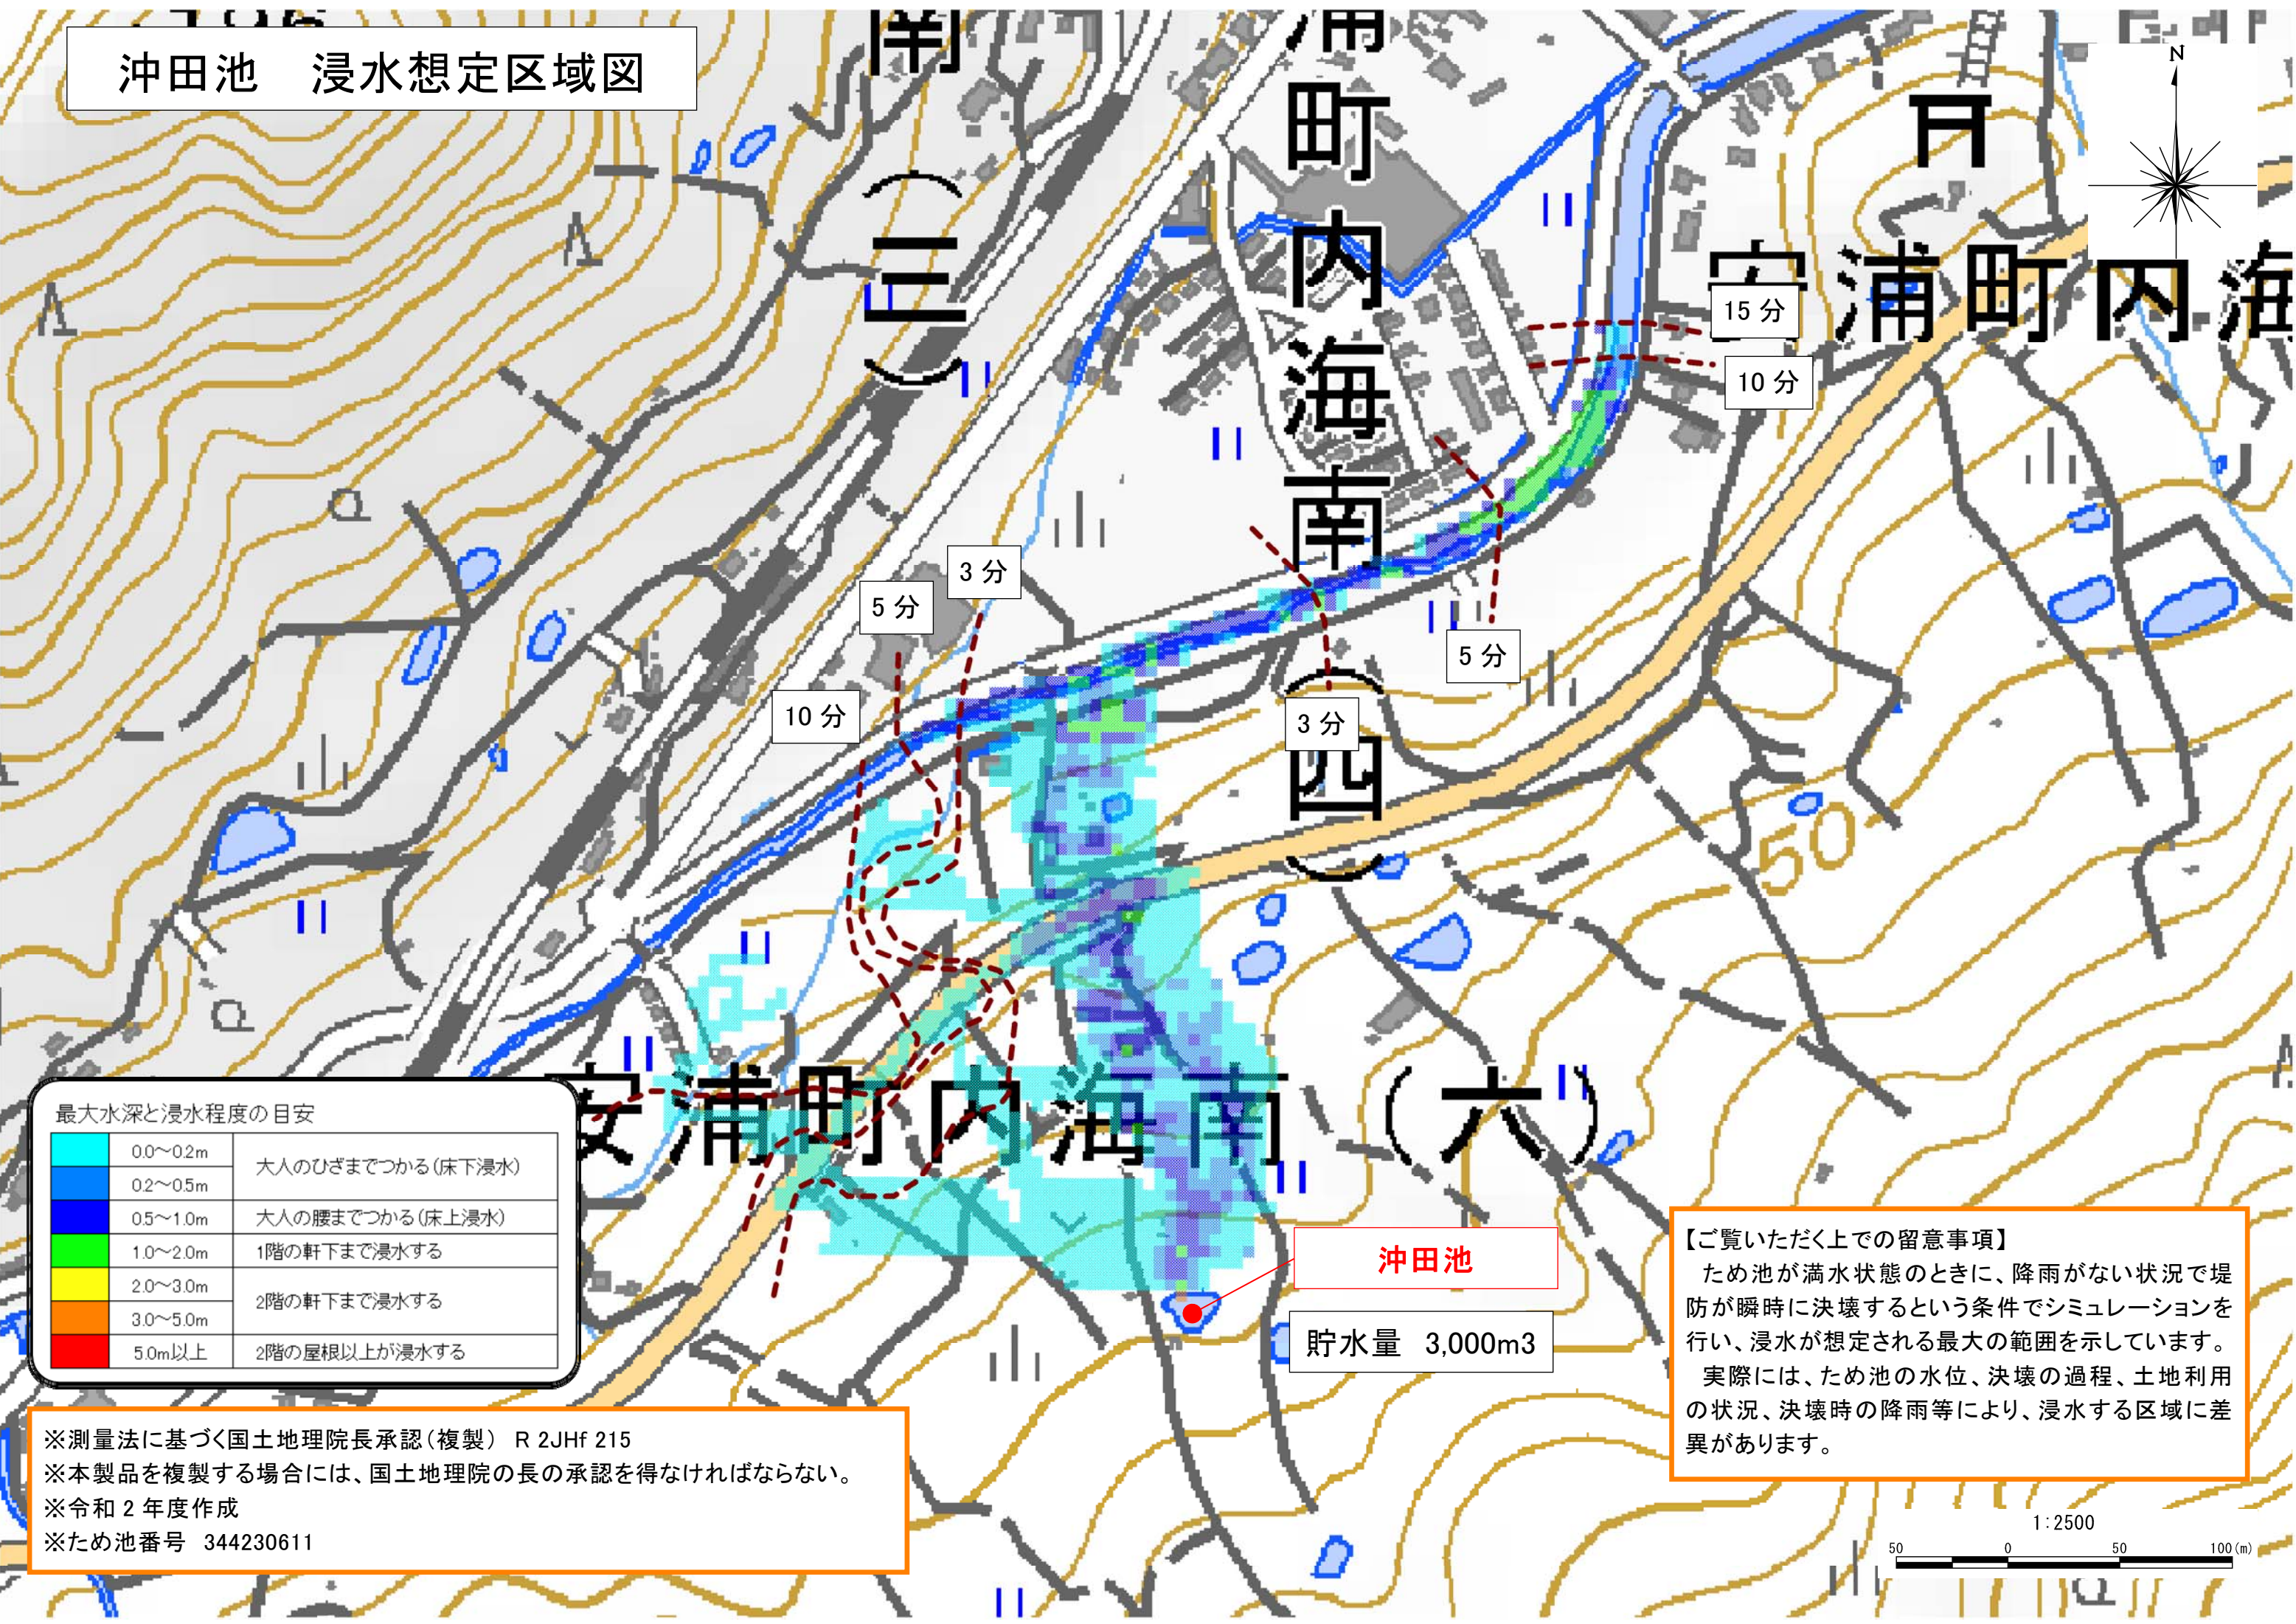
沖田池　浸水想定区域図

南

(三)

浦町内海南(四)

安浦町内海

15分

10分

3分

5分

5分

10分

3分

50

安浦町内海南（六）

最大水深と浸水程度の目安

| | 0.0～0.2m | 大人のひざまでつかる(床下浸水) |
|---|---|---|
| | 0.2～0.5m | |
| | 0.5～1.0m | 大人の腰までつかる(床上浸水) |
| | 1.0～2.0m | 1階の軒下まで浸水する |
| | 2.0～3.0m | 2階の軒下まで浸水する |
| | 3.0～5.0m | |
| | 5.0m以上 | 2階の屋根以上が浸水する |

沖田池

貯水量　3,000m3

【ご覧いただく上での留意事項】
ため池が満水状態のときに、降雨がない状況で堤防が瞬時に決壊するという条件でシミュレーションを行い、浸水が想定される最大の範囲を示しています。
実際には、ため池の水位、決壊の過程、土地利用の状況、決壊時の降雨等により、浸水する区域に差異があります。

※測量法に基づく国土地理院長承認(複製)　R 2JHf 215
※本製品を複製する場合には、国土地理院の長の承認を得なければならない。
※令和２年度作成
※ため池番号　344230611

N

1:2500
50　0　50　100(m)